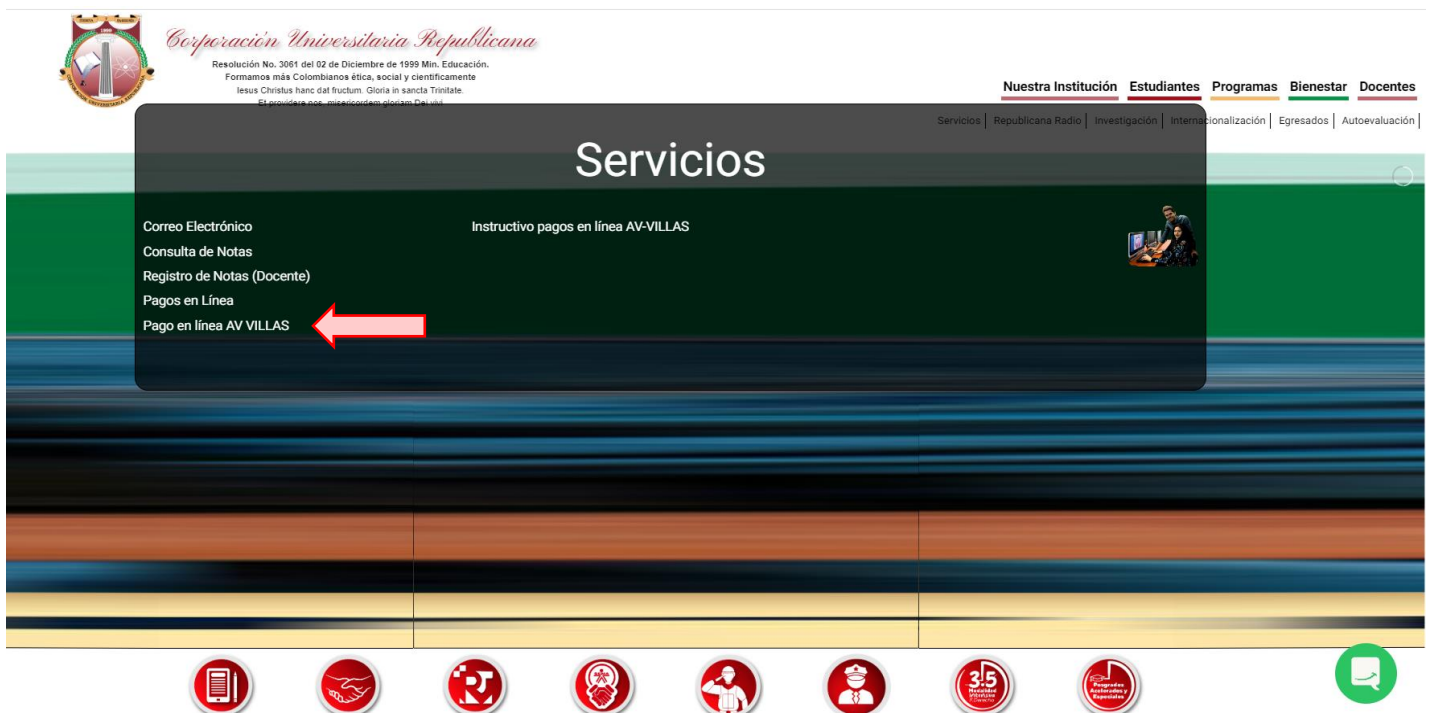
Corporación Universitaria Republicana
Resolución No. 3061 del 02 de Diciembre de 1999 Min. Educación.
Formamos más Colombianos ética, social y científicamente
Iesus Christus hanc dat fructum. Gloria in sancta Trinitate.
Et providera nos, misericordem gloriam Dei vivi.

Nuestra Institución Estudiantes Programas Bienestar Docentes

Servicios | Republicana Radio | Investigación | Internacionalización | Egresados | Autoevaluación

Servicios

Correo Electrónico
Consulta de Notas
Registro de Notas (Docente)
Pagos en Línea
Pago en línea AV VILLAS

Instructivo pagos en línea AV-VILLAS

35
Programas Acelerados y Especiales